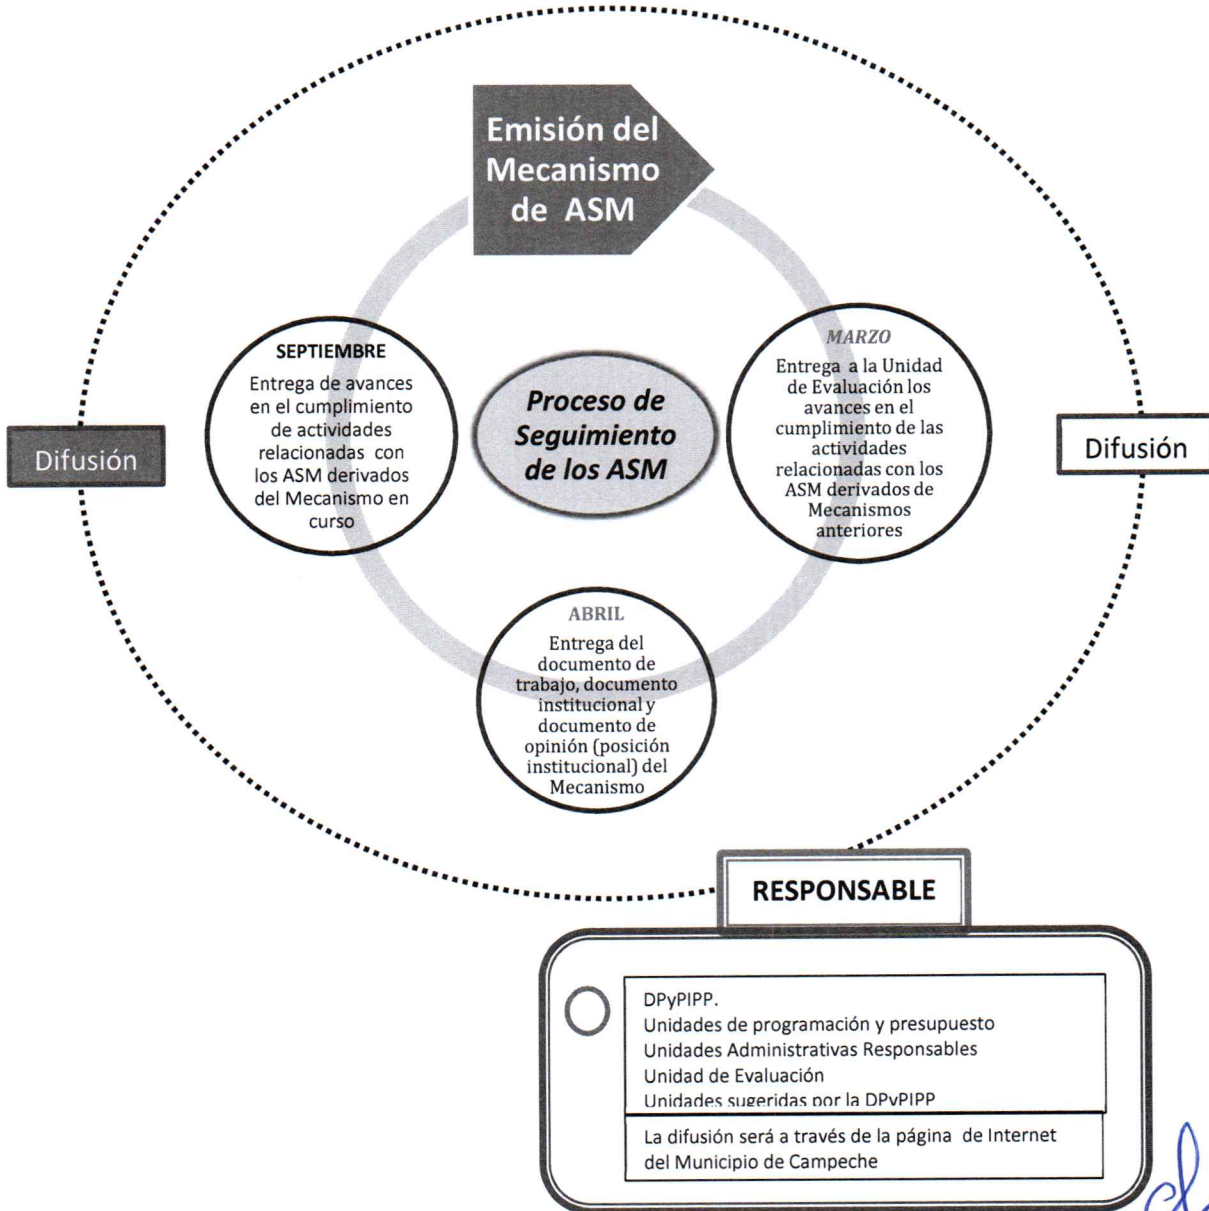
Emisión del Mecanismo de ASM

SEPTIEMBRE
Entrega de avances en el cumplimiento de actividades relacionadas con los ASM derivados del Mecanismo en curso

Proceso de Seguimiento de los ASM

MARZO
Entrega a la Unidad de Evaluación los avances en el cumplimiento de las actividades relacionadas con los ASM derivados de Mecanismos anteriores

Difusión

Difusión

ABRIL
Entrega del documento de trabajo, documento institucional y documento de opinión (posición institucional) del Mecanismo

RESPONSABLE

DPyPIPP.
Unidades de programación y presupuesto
Unidades Administrativas Responsables
Unidad de Evaluación
Unidades sugeridas por la DPyPIPP

La difusión será a través de la página de Internet del Municipio de Campeche